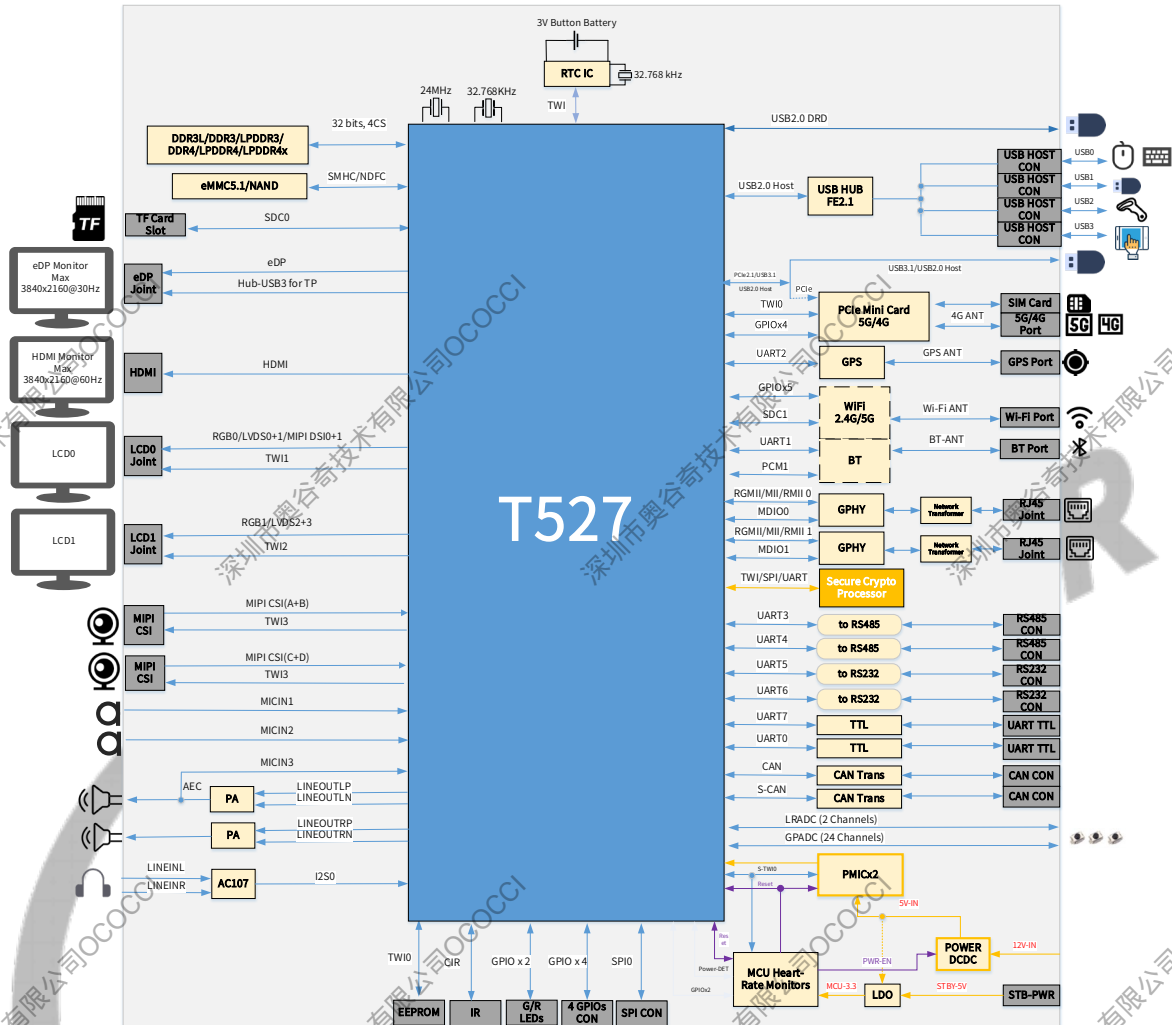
3V Button Battery
RTC IC
32.768 kHz
TWI
24MHz
32.768KHz
DDR3L/DDR3/LPDDR3/DDR4/LPDDR4/LPDDR4x
32 bits, 4CS
eMMC5.1/NAND
SMHC/NDFC
TF
TF Card Slot
SDC0
eDP Monitor Max 3840x2160@30Hz
eDP Joint
eDP
Hub-USB3 for TP
HDMI Monitor Max 3840x2160@60Hz
HDMI
HDMI
LCD0
LCD0 Joint
RGB0/LVDS0+1/MIPI DSI0+1
TWI1
LCD1
LCD1 Joint
RGB1/LVDS2+3
TWI2
MIPI CSI
MIPI CSI(A+B)
TWI3
MIPI CSI
MIPI CSI(C+D)
TWI3
MICIN1
MICIN2
MICIN3
AEC
PA
LINEOUTLP
LINEOUTLN
PA
LINEOUTRP
LINEOUTRN
LINEINL
LINEINR
AC107
I2S0
T527
USB2.0 DRD
USB2.0 Host
USB HUB FE2.1
USB HOST CON
USB HOST CON
USB HOST CON
USB HOST CON
USB0
USB1
USB2
USB3
USB3.1/USB2.0 Host
PCIe2.1/USB3.1
USB2.0 Host
PCIe
TWI0
GPIOx4
PCIe Mini Card 5G/4G
4G ANT
SIM Card
5G/4G Port
5G 4G
UART2
GPS
GPS ANT
GPS Port
GPIOx5
SDC1
WIFI 2.4G/5G
Wi-Fi ANT
Wi-Fi Port
UART1
PCM1
BT
BT-ANT
BT Port
RGMII/MII/RMII 0
MDIO0
GPHY
Network Transformer
RJ45 Joint
RGMII/MII/RMII 1
MDIO1
GPHY
Network Transformer
RJ45 Joint
TWI/SPI/UART
Secure Crypto Processor
UART3
to RS485
RS485 CON
UART4
to RS485
RS485 CON
UART5
to RS232
RS232 CON
UART6
to RS232
RS232 CON
UART7
TTL
UART TTL
UART0
TTL
UART TTL
CAN
CAN Trans
CAN CON
S-CAN
CAN Trans
CAN CON
LRADC (2 Channels)
GPADC (24 Channels)
S-TWI0
Reset
PMICx2
5V-IN
POWER DCDC
12V-IN
PWR-EN
MCU-3.3
LDO
STBY-5V
STB-PWR
MCU Heart-Rate Monitors
Reset
Power-DET
GPIOx2
TWI0
CIR
GPIO x 2
GPIO x 4
SPI0
EEPROM
IR
G/R LEDs
4 GPIOs CON
SPI CON
深圳市奥谷奇技术有限公司OCOCCI